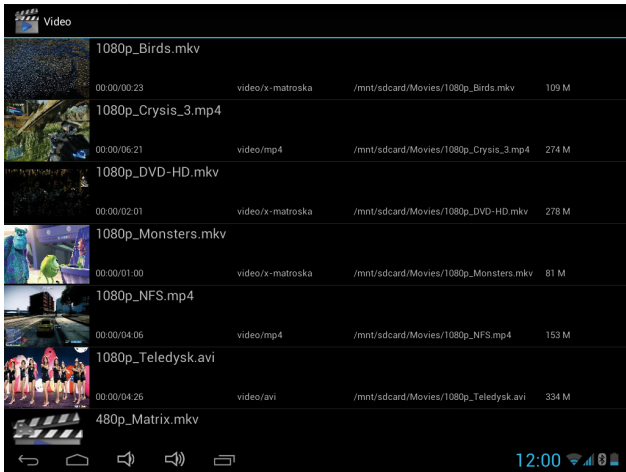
Video

1080p_Birds.mkv
00:00/00:23 video/x-matroska /mnt/sdcard/Movies/1080p_Birds.mkv 109 M

1080p_Crysis_3.mp4
00:00/06:21 video/mp4 /mnt/sdcard/Movies/1080p_Crysis_3.mp4 274 M

1080p_DVD-HD.mkv
00:00/02:01 video/x-matroska /mnt/sdcard/Movies/1080p_DVD-HD.mkv 278 M

1080p_Monsters.mkv
00:00/01:00 video/x-matroska /mnt/sdcard/Movies/1080p_Monsters.mkv 81 M

1080p_NFS.mp4
00:00/04:06 video/mp4 /mnt/sdcard/Movies/1080p_NFS.mp4 153 M

1080p_Teledysk.avi
00:00/04:26 video/avi /mnt/sdcard/Movies/1080p_Teledysk.avi 334 M

480p_Matrix.mkv

12:00